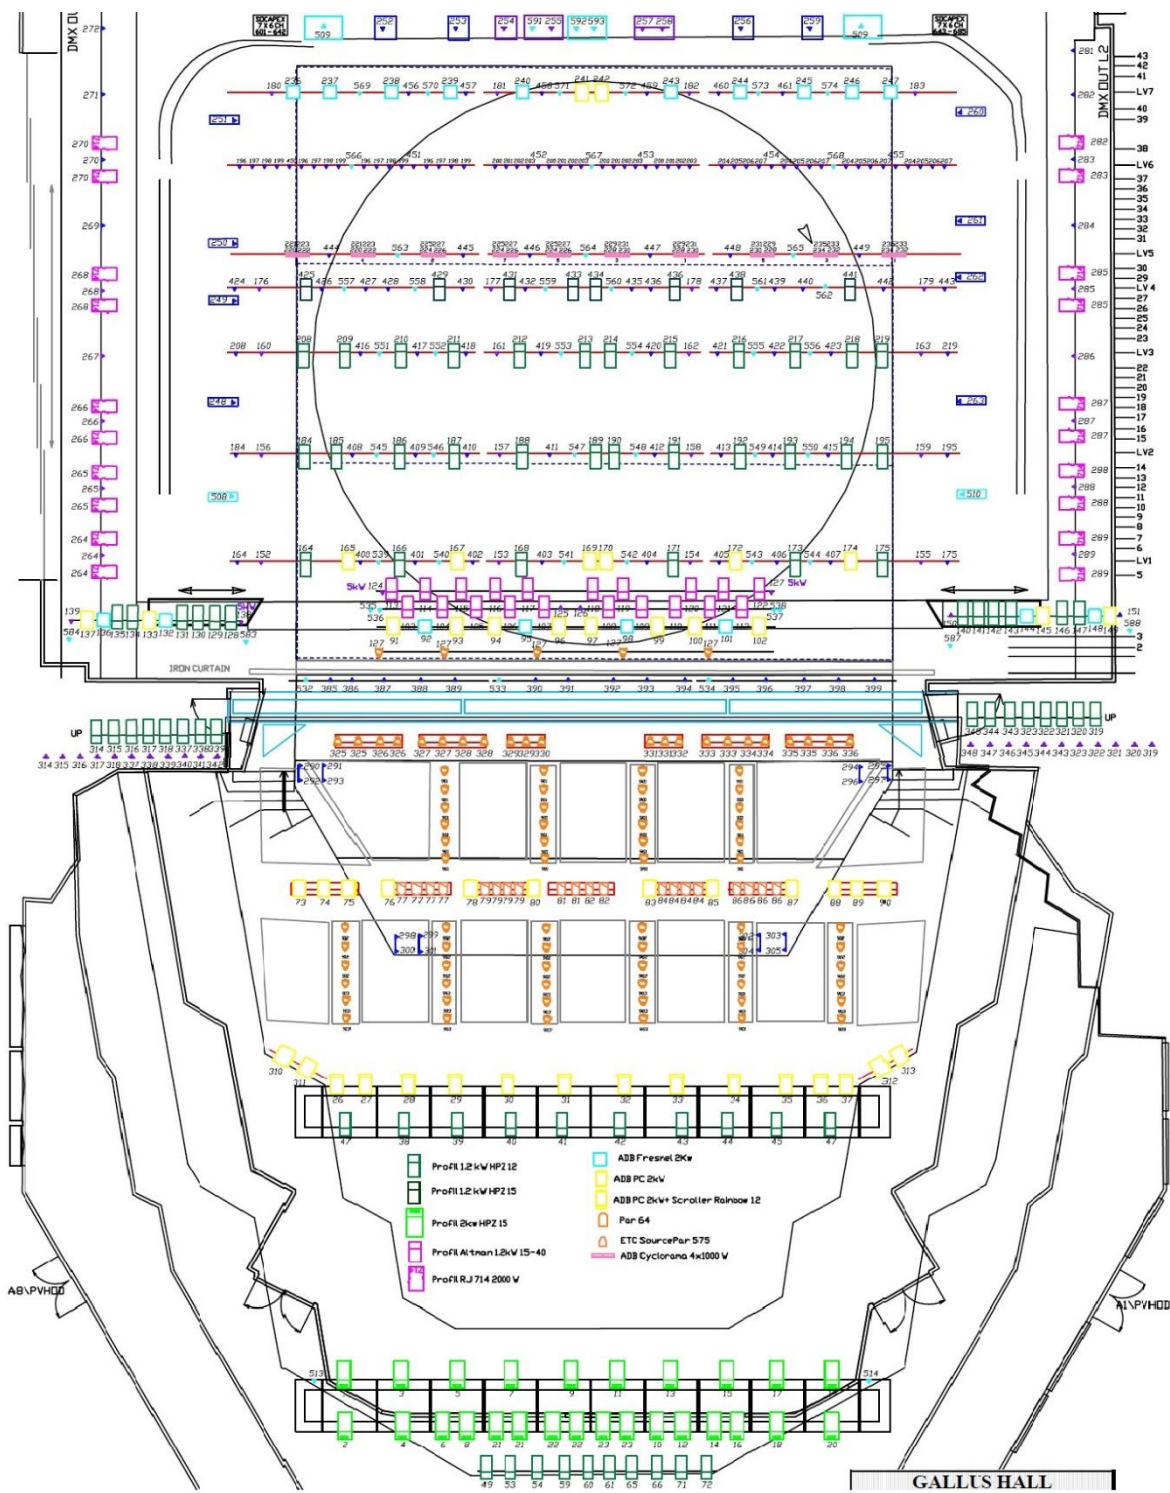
DMX OUT L2

SOCAPEX 7X6CH 601-642

SOCAPEX 7X6CH 643-685

509 252 253 254 591 255 592 593 257 258 256 259 509

180 236 237 569 238 456 570 239 457 181 240 458 571 241 242 572 459 243 182 460 244 573 461 245 574 246 247 183

272 271 270 270 270 269 268 268 268 267 266 266 266 265 265 265 264 264 264

281 282 282 283 283 284 285 285 285 286 287 287 287 288 288 288 289 289 289

43 42 41 LV7 40 39 38 LV6 37 36 35 34 33 32 31 LV5 30 29 LV4 27 26 25 24 23 LV3 22 21 20 19 18 17 16 15 LV2 14 13 12 11 10 9 8 7 6 LV1 5 4 3 2

251 260 250 261 249 262 248 263 508 510

566 451 452 567 453 454 568 455

444 563 445 446 564 447 448 565 449

424 176 425 426 557 427 428 558 429 430 177 431 432 559 433 434 560 435 436 178 437 438 561 439 440 441 442 179 443 562

208 160 208 209 416 551 210 417 552 211 418 161 212 419 553 213 214 554 420 215 162 421 216 555 422 217 556 423 218 219 163 219

184 156 184 185 408 545 186 409 546 187 410 157 188 411 547 189 190 548 412 191 158 413 192 549 414 193 550 415 194 195 159 195

164 152 164 165 400 539 166 401 540 167 402 153 168 403 541 169 170 542 404 171 154 405 172 543 406 173 544 407 174 175 155 175

5kW 124 127 5kW

139 584 137 136 135 134 133 132 131 130 129 128 583 535 536 537 538 125 126 122 587 140 141 142 143 144 145 146 147 148 149 151 588

127 91 92 93 94 95 96 97 98 99 100 101 102

IRON CURTAIN

532 385 386 387 388 389 533 390 391 392 393 394 534 395 396 397 398 399

UP 314 315 316 317 318 337 338 339 UP 348 344 343 323 322 321 320 319

314 315 316 317 318 337 338 339 340 341 342 348 347 346 345 344 343 323 322 321 320 319

325 325 326 326 327 327 328 328 329 329 330 331 331 332 333 333 334 334 335 335 336 336

290 291 292 293 294 295 296 297

73 74 75 76 77 77 77 77 78 79 79 79 79 80 81 81 82 82 83 84 84 84 84 85 86 86 86 86 87 88 89 90

298 299 300 301 302 303 304 305

310 311 312 313

26 27 28 29 30 31 32 33 34 35 36 37

47 38 39 40 41 42 43 44 45 47

Profil 1.2 kW HPZ 12
Profil 1.2 kW HPZ 15
Profil 2kw HPZ 15
Profil Altman 1.2kW 15-40
Profil RJ 714 2000 W
ADB Fresnel 2Kw
ADB PC 2kW
ADB PC 2kW+ Scroller Rainbow 12
Par 64
ETC SourcePar 575
ADB Cyclorama 4x1000 W

A8\PVHOD A1\PVHOD

513 514

1 3 5 7 9 11 13 15 17 19

2 4 6 8 21 21 22 22 23 23 10 12 14 16 18 20

49 53 54 59 60 61 65 66 71 72

GALLUS HALL